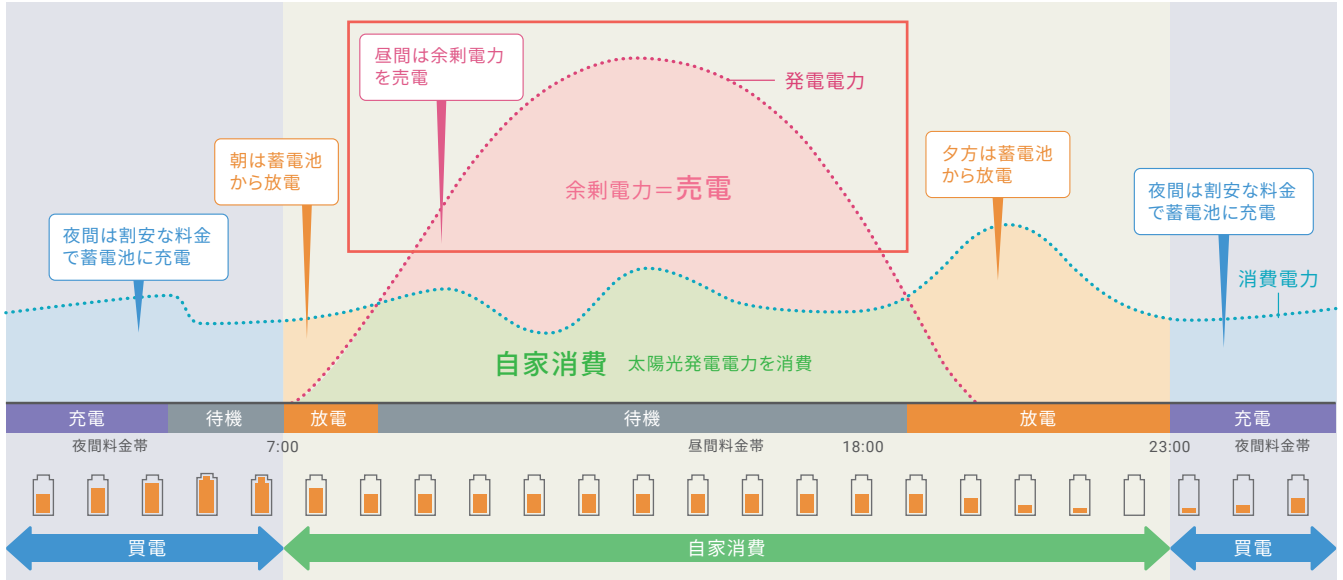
昼間は余剰電力を売電

発電電力

朝は蓄電池から放電

余剰電力＝売電

夕方は蓄電池から放電

夜間は割安な料金で蓄電池に充電

夜間は割安な料金で蓄電池に充電

消費電力

自家消費 太陽光発電電力を消費

充電 待機 放電 待機 放電 充電

夜間料金帯 7:00 昼間料金帯 18:00 23:00 夜間料金帯

買電 自家消費 買電